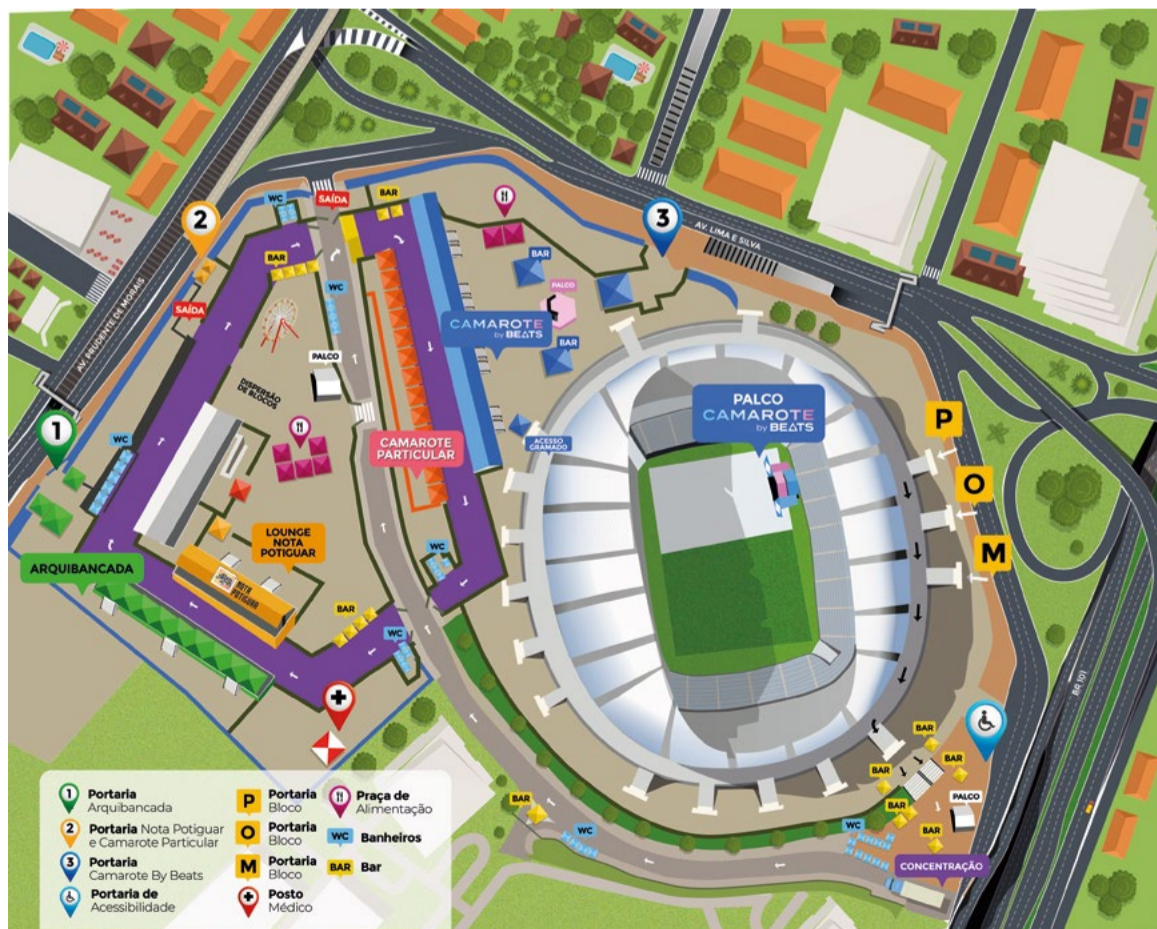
2
WC
SAÍDA
BAR
3
AV. LIMA E SILVA
BAR
SAÍDA
AV. PRUDENTE DE MORAIS
WC
BAR
PALCO
CAMAROTE by BEATS
BAR
PALCO
DISPERSÃO DE BLOCOS
1
WC
ACESSO GRAMADO
PALCO CAMAROTE by BEATS
CAMAROTE PARTICULAR
P
O
LOUNGE NOTA POTIGUAR
WC
M
ARQUIBANCADA
NOTA POTIGUAR
BAR
WC
BAR
BAR
BAR
BAR
BAR
PALCO
BAR
WC
WC
BAR
CONCENTRAÇÃO
BR 101

1 Portaria Arquibancada
2 Portaria Nota Potiguar e Camarote Particular
3 Portaria Camarote By Beats
Portaria de Acessibilidade
P Portaria Bloco
O Portaria Bloco
M Portaria Bloco
Posto Médico
Praça de Alimentação
WC Banheiros
BAR Bar